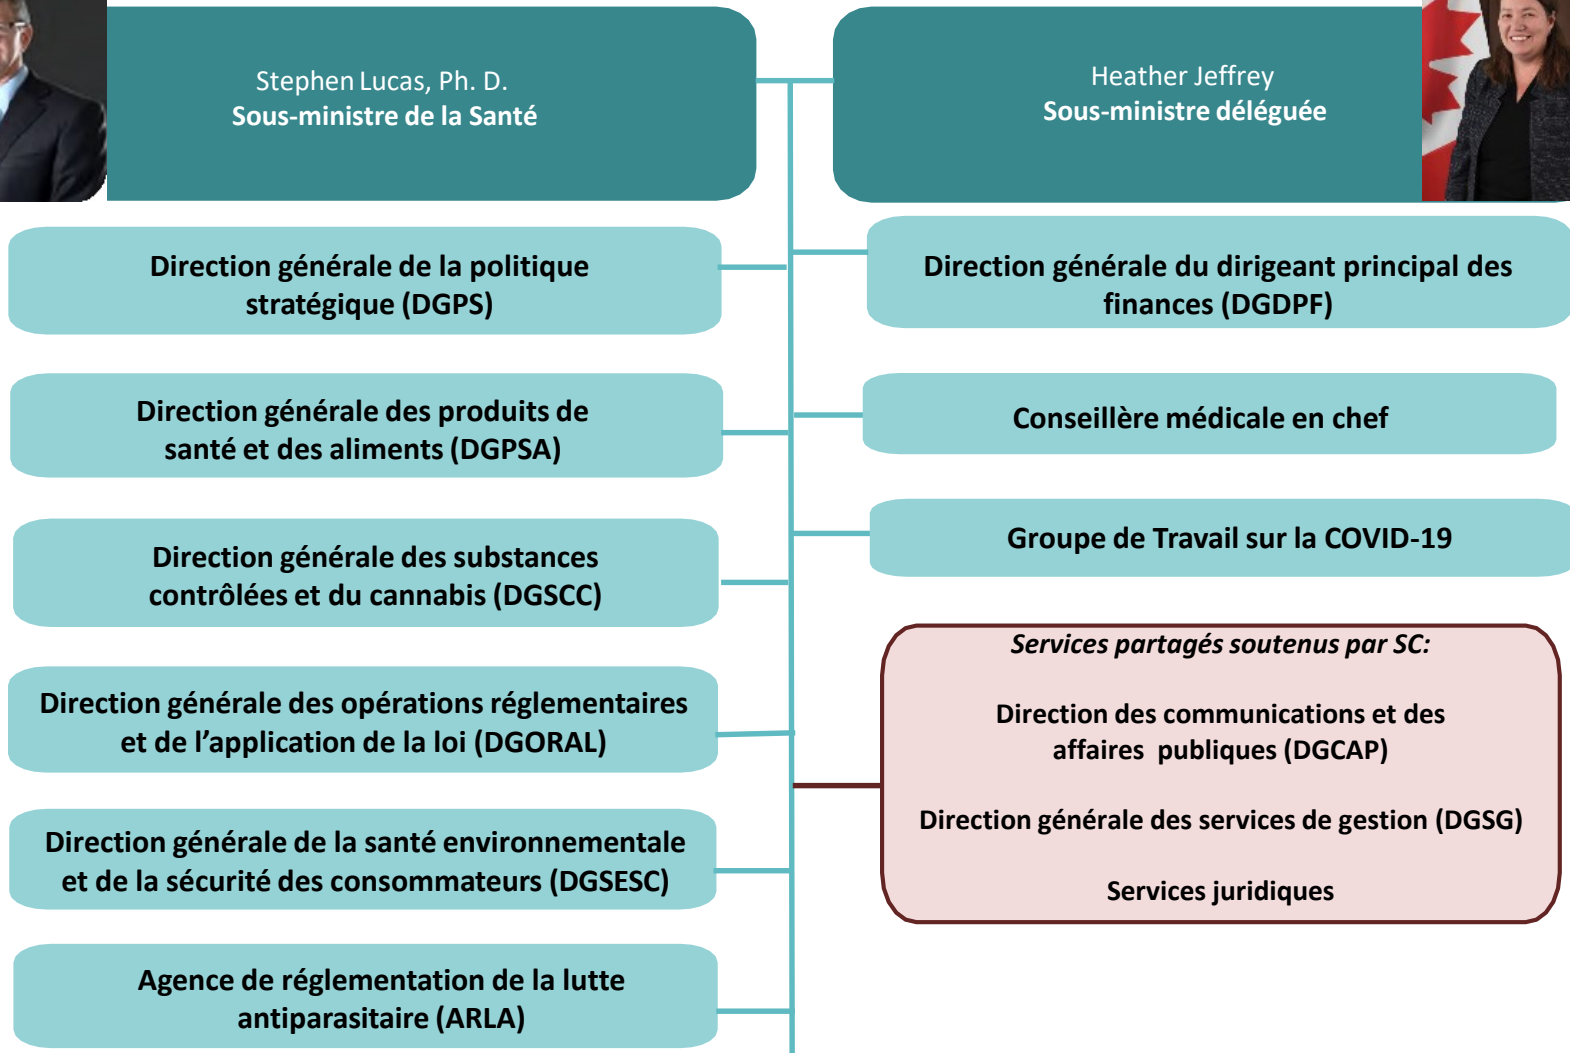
Stephen Lucas, Ph. D.
Sous-ministre de la Santé

Heather Jeffrey
Sous-ministre déléguée

Direction générale de la politique stratégique (DGPS)

Direction générale du dirigeant principal des finances (DGDPF)

Direction générale des produits de santé et des aliments (DGPSA)

Conseillère médicale en chef

Direction générale des substances contrôlées et du cannabis (DGSCC)

Groupe de Travail sur la COVID-19

Services partagés soutenus par SC:

Direction des communications et des affaires publiques (DGCAP)

Direction générale des services de gestion (DGSG)

Services juridiques

Direction générale des opérations réglementaires et de l'application de la loi (DGORAL)

Direction générale de la santé environnementale et de la sécurité des consommateurs (DGSESC)

Agence de réglementation de la lutte antiparasitaire (ARLA)